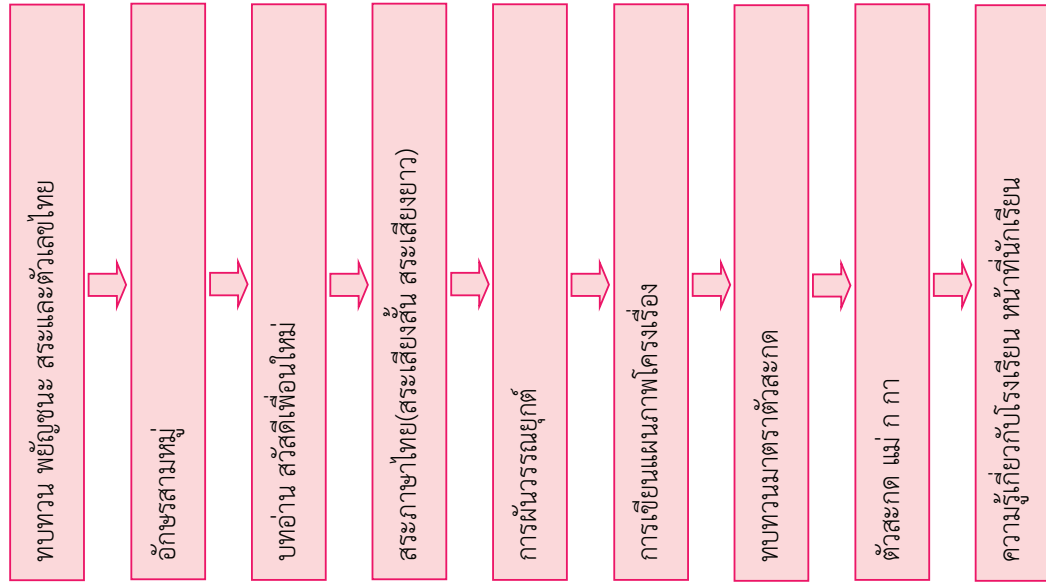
ทบทวน พยัญชนะ สระและตัวเลขไทย

อักษรสามหมู่

บทอ่าน สวัสดีเพื่อนใหม่

สระภาษาไทย(สระเสียงสั้น สระเสียงยาว)

การผันวรรณยุกต์

การเขียนแผนภาพโครงเรื่อง

ทบทวนมาตราตัวสะกด

ตัวสะกด แม่ ก กา

ความรู้เกี่ยวกับโรงเรียน หน้าที่นักเรียน